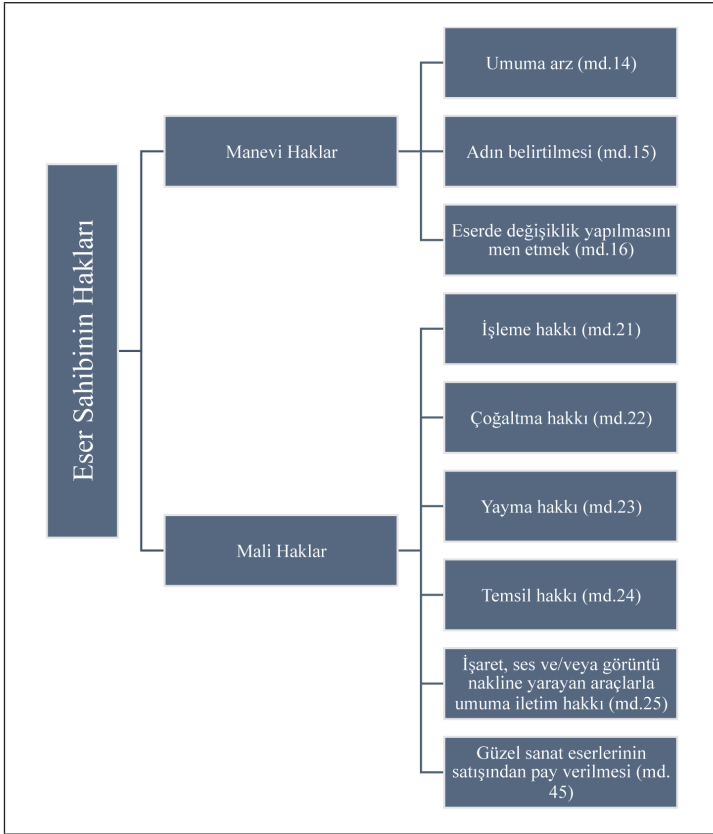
Eser Sahibinin Hakları

Manevi Haklar

Umuma arz (md.14)

Adın belirtilmesi (md.15)

Eserde değişiklik yapılmasını men etmek (md.16)

Mali Haklar

İşleme hakkı (md.21)

Çoğaltma hakkı (md.22)

Yayma hakkı (md.23)

Temsil hakkı (md.24)

İşaret, ses ve/veya görüntü nakline yarayan araçlarla umuma iletim hakkı (md.25)

Güzel sanat eserlerinin satışından pay verilmesi (md. 45)